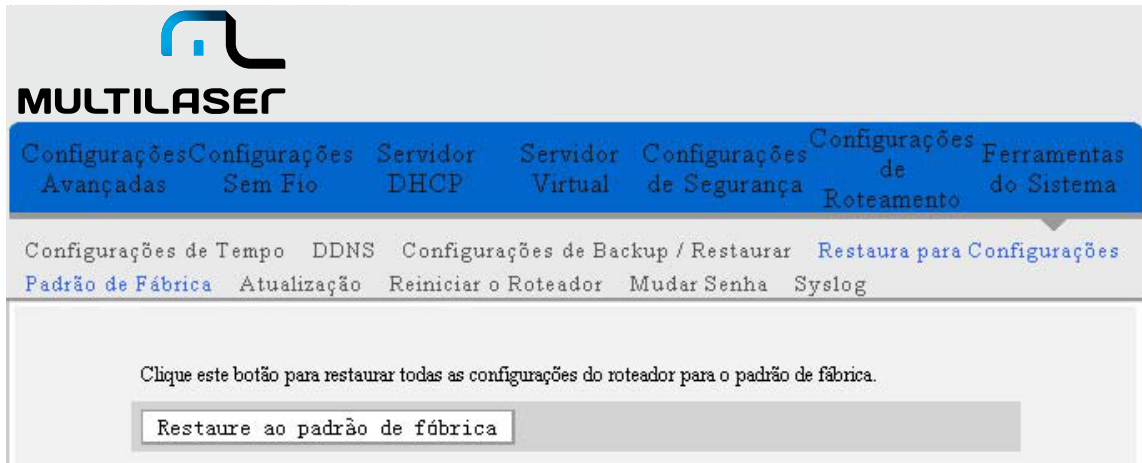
MULTILASER

Configurações Avançadas
Configurações Sem Fio
Servidor DHCP
Servidor Virtual
Configurações de Segurança
Configurações de Roteamento
Ferramentas do Sistema

Configurações de Tempo DDNS Configurações de Backup / Restaurar Restaura para Configurações Padrão de Fábrica Atualização Reiniciar o Roteador Mudar Senha Syslog

Clique este botão para restaurar todas as configurações do roteador para o padrão de fábrica.

Restaure ao padrão de fóbrica